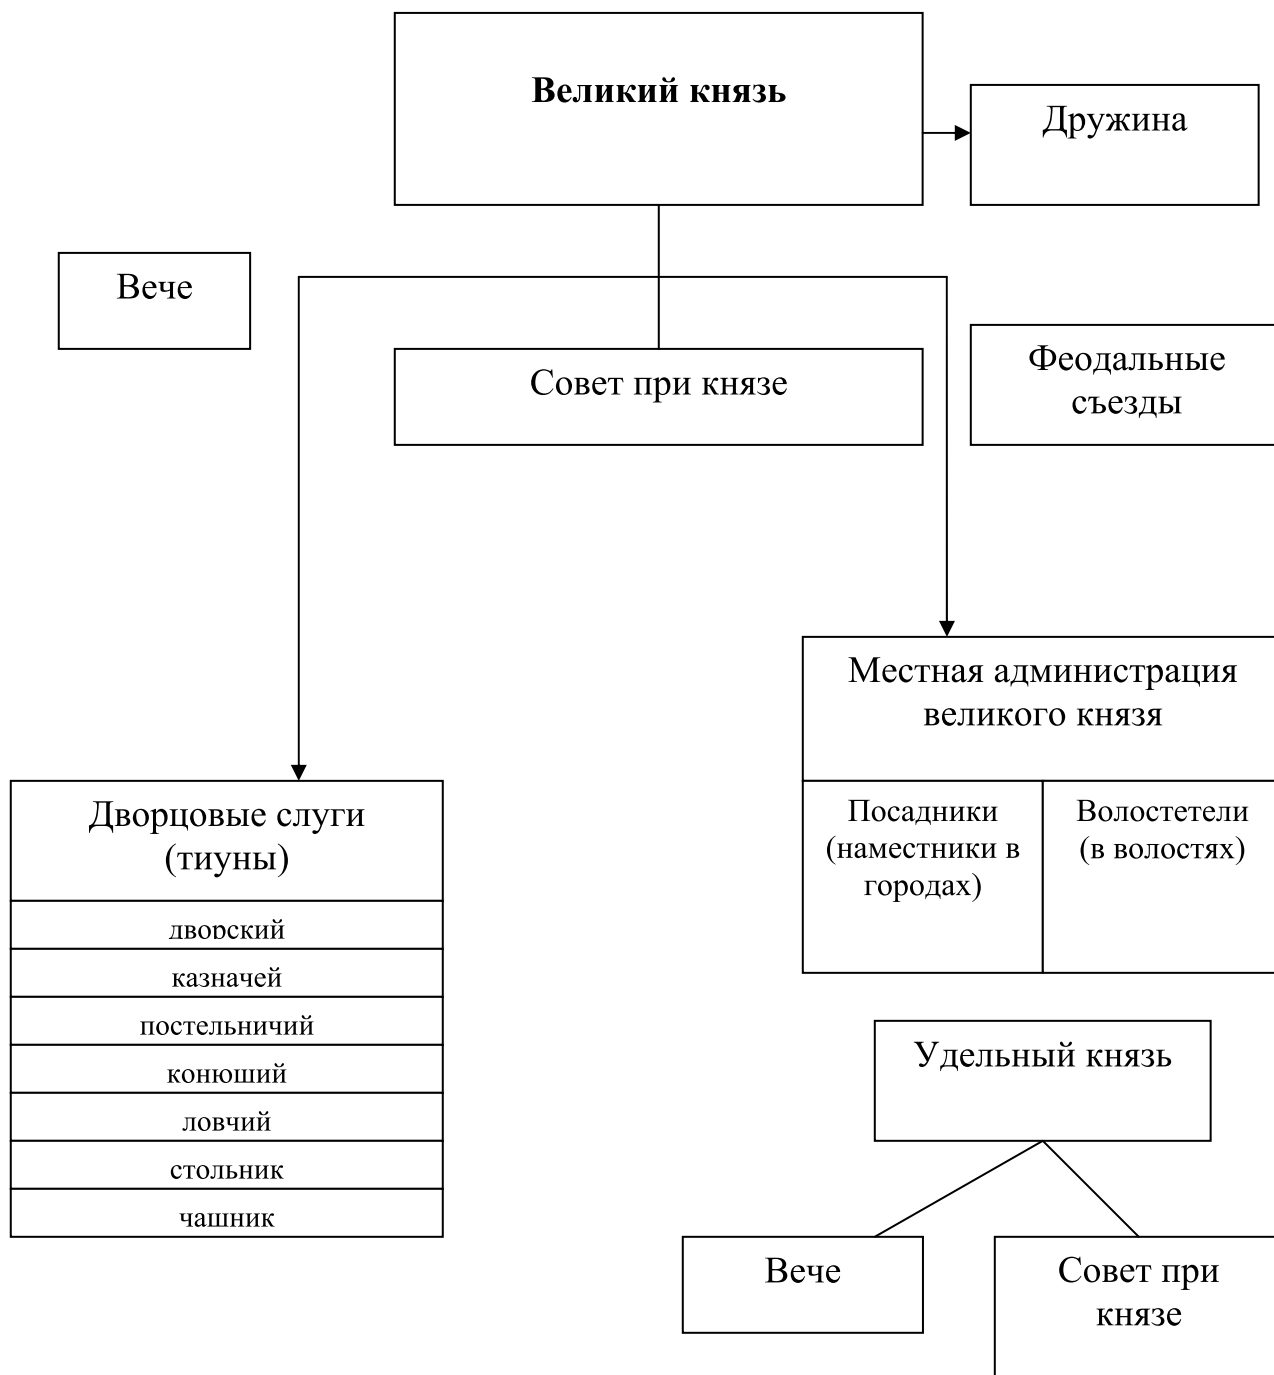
Великий князь

Дружина

Вече

Совет при князе

Феодальные съезды

Местная администрация великого князя

Посадники (наместники в городах)

Волостетели (в волостях)

Дворцовые слуги (тиуны)

дворский

казначей

постельничий

конюший

ловчий

стольник

чашник

Удельный князь

Вече

Совет при князе